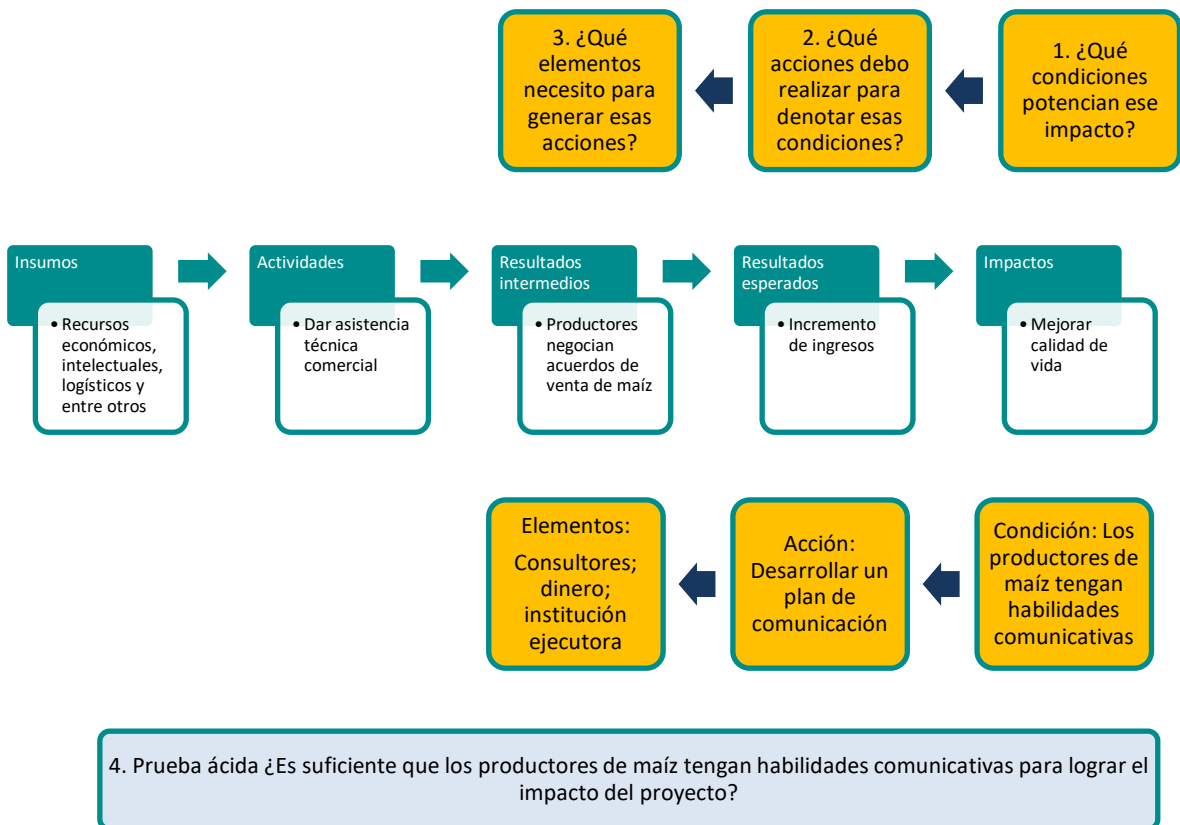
1. ¿Qué condiciones potencian ese impacto?

2. ¿Qué acciones debo realizar para denotar esas condiciones?

3. ¿Qué elementos necesito para generar esas acciones?

Insumos
• Recursos económicos, intelectuales, logísticos y entre otros

Actividades
• Dar asistencia técnica comercial

Resultados intermedios
• Productores negocian acuerdos de venta de maíz

Resultados esperados
• Incremento de ingresos

Impactos
• Mejorar calidad de vida

Condición: Los productores de maíz tengan habilidades comunicativas

Acción: Desarrollar un plan de comunicación

Elementos:
Consultores; dinero; institución ejecutora

4. Prueba ácida ¿Es suficiente que los productores de maíz tengan habilidades comunicativas para lograr el impacto del proyecto?